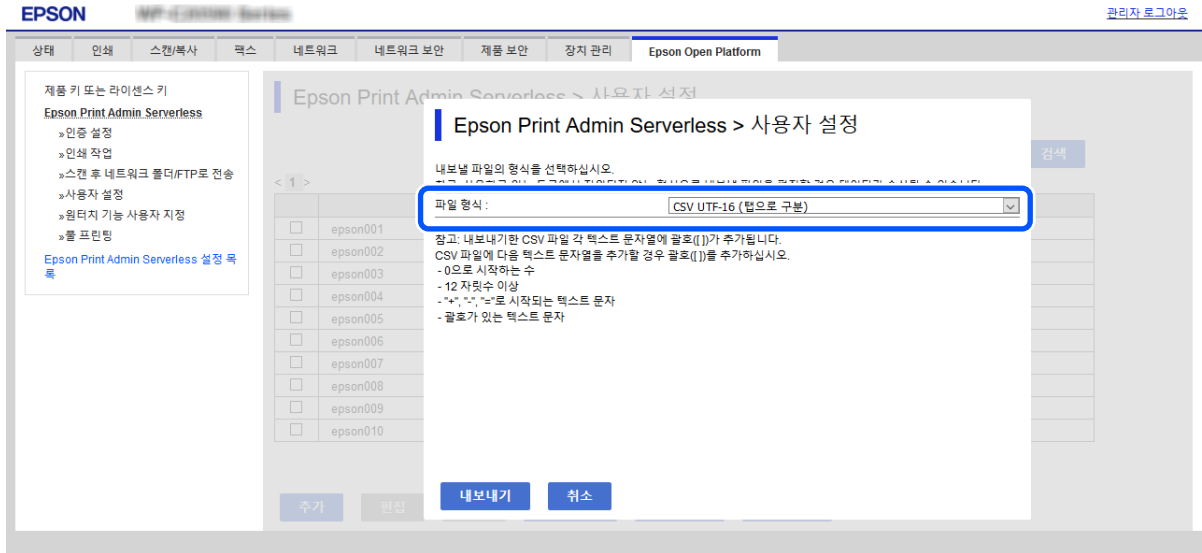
EPSON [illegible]

관리자 로그아웃

상태 인쇄 스캔/복사 팩스 네트워크 네트워크 보안 제품 보안 장치 관리 Epson Open Platform

제품 키 또는 라이센스 키
Epson Print Admin Serverless
»인증 설정
»인쇄 작업
»스캔 후 네트워크 폴더/FTP로 전송
»사용자 설정
»원터치 기능 사용자 지정
»풀 프린팅
Epson Print Admin Serverless 설정 목록

Epson Print Admin Serverless > 사용자 설정

검색

< 1 >

epson001
epson002
epson003
epson004
epson005
epson006
epson007
epson008
epson009
epson010

추가 편집

Epson Print Admin Serverless > 사용자 설정

내보낼 파일의 형식을 선택하십시오.
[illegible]

파일 형식 : CSV UTF-16 (탭으로 구분)

참고: 내보내기한 CSV 파일 각 텍스트 문자열에 괄호([ ])가 추가됩니다.
CSV 파일에 다음 텍스트 문자열을 추가할 경우 괄호([ ])를 추가하십시오.
- 0으로 시작하는 수
- 12 자릿수 이상
- "+", "-", "="로 시작되는 텍스트 문자
- 괄호가 있는 텍스트 문자

내보내기 취소